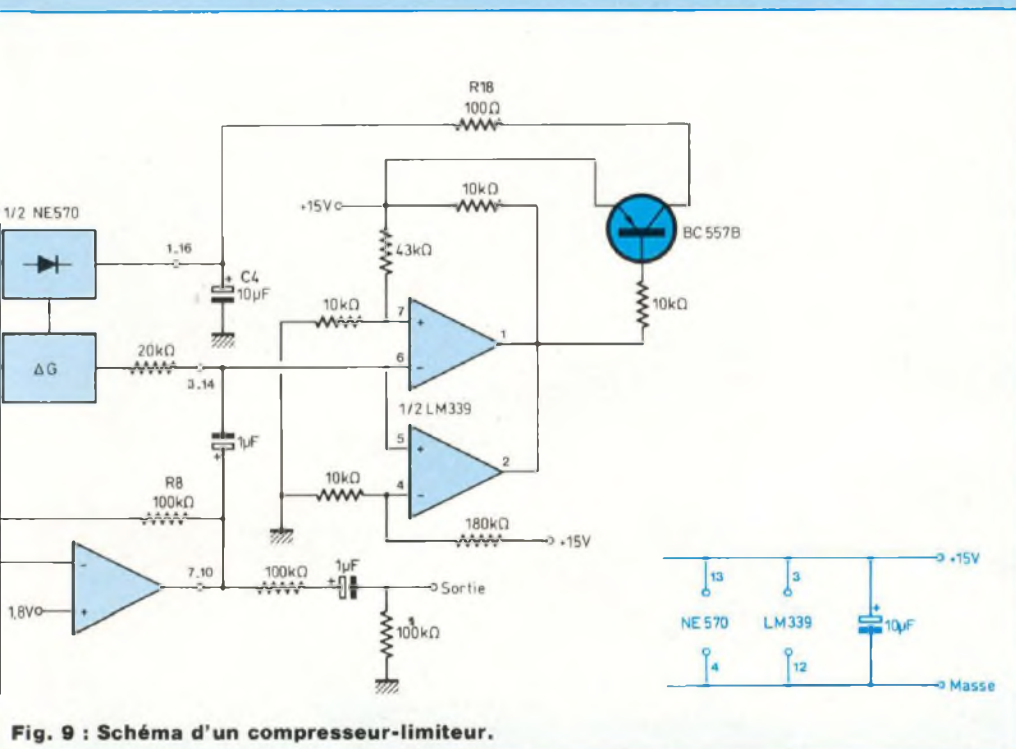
R18
100Ω

+15V
10kΩ
BC 557B

1/2 NE570
1,16
C4
10µF
43kΩ

10kΩ
7
1
10kΩ

ΔG
20kΩ
3,14
6

1/2 LM339
1µF
5
2

R8
100kΩ
10kΩ
4

180kΩ
+15V

7,10
100kΩ
1µF
Sortie
1,8V
100kΩ

+15V
13
3
NE 570
LM339
10µF
4
12
Masse

Fig. 9 : Schéma d'un compresseur-limiteur.